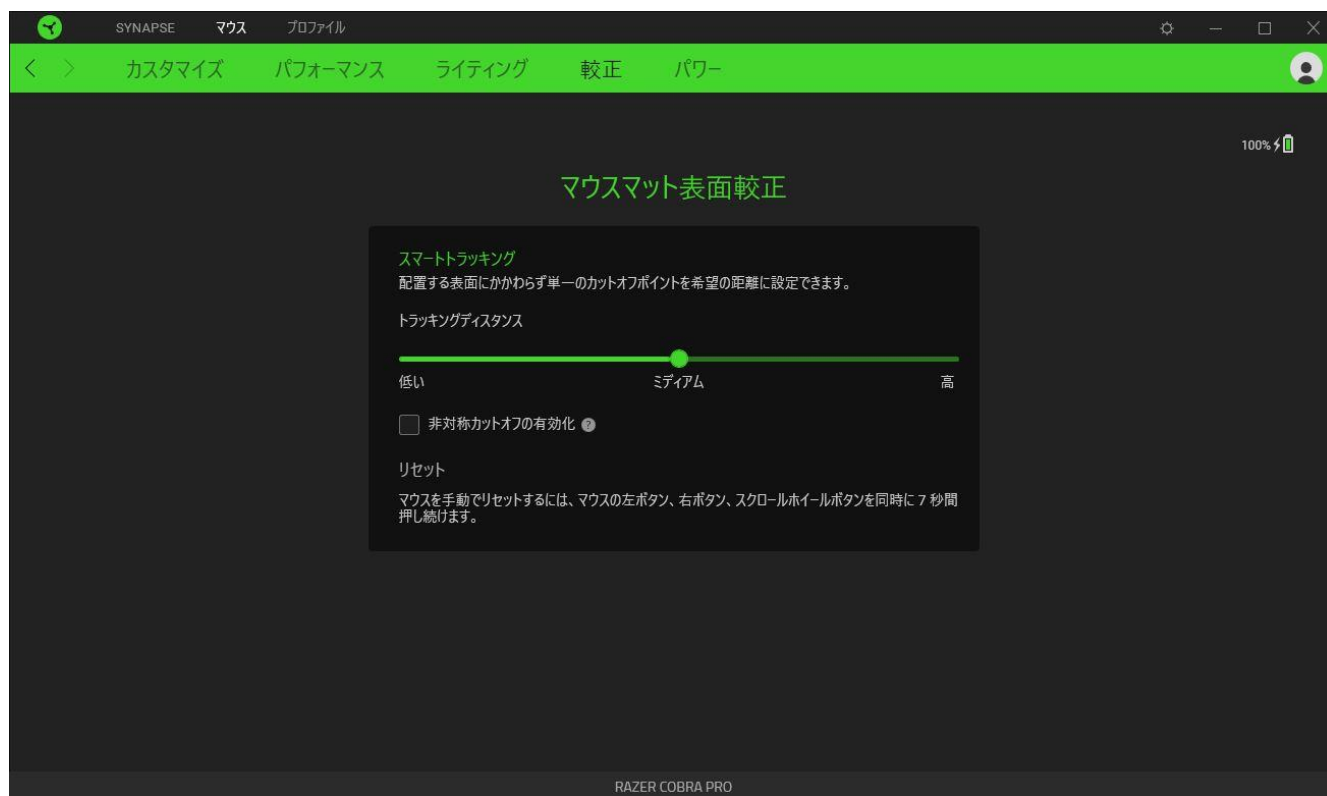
SYNAPSE マウス プロファイル

カスタマイズ パフォーマンス ライティング 較正 パワー

100%

マウスマット表面較正

スマートトラッキング
配置する表面にかかわらず単一のカットオフポイントを希望の距離に設定できます。

トラッキングディスタンス

低い ミディアム 高

非対称カットオフの有効化

リセット
マウスを手動でリセットするには、マウスの左ボタン、右ボタン、スクロールホイールボタンを同時に 7 秒間押し続けます。

RAZER COBRA PRO